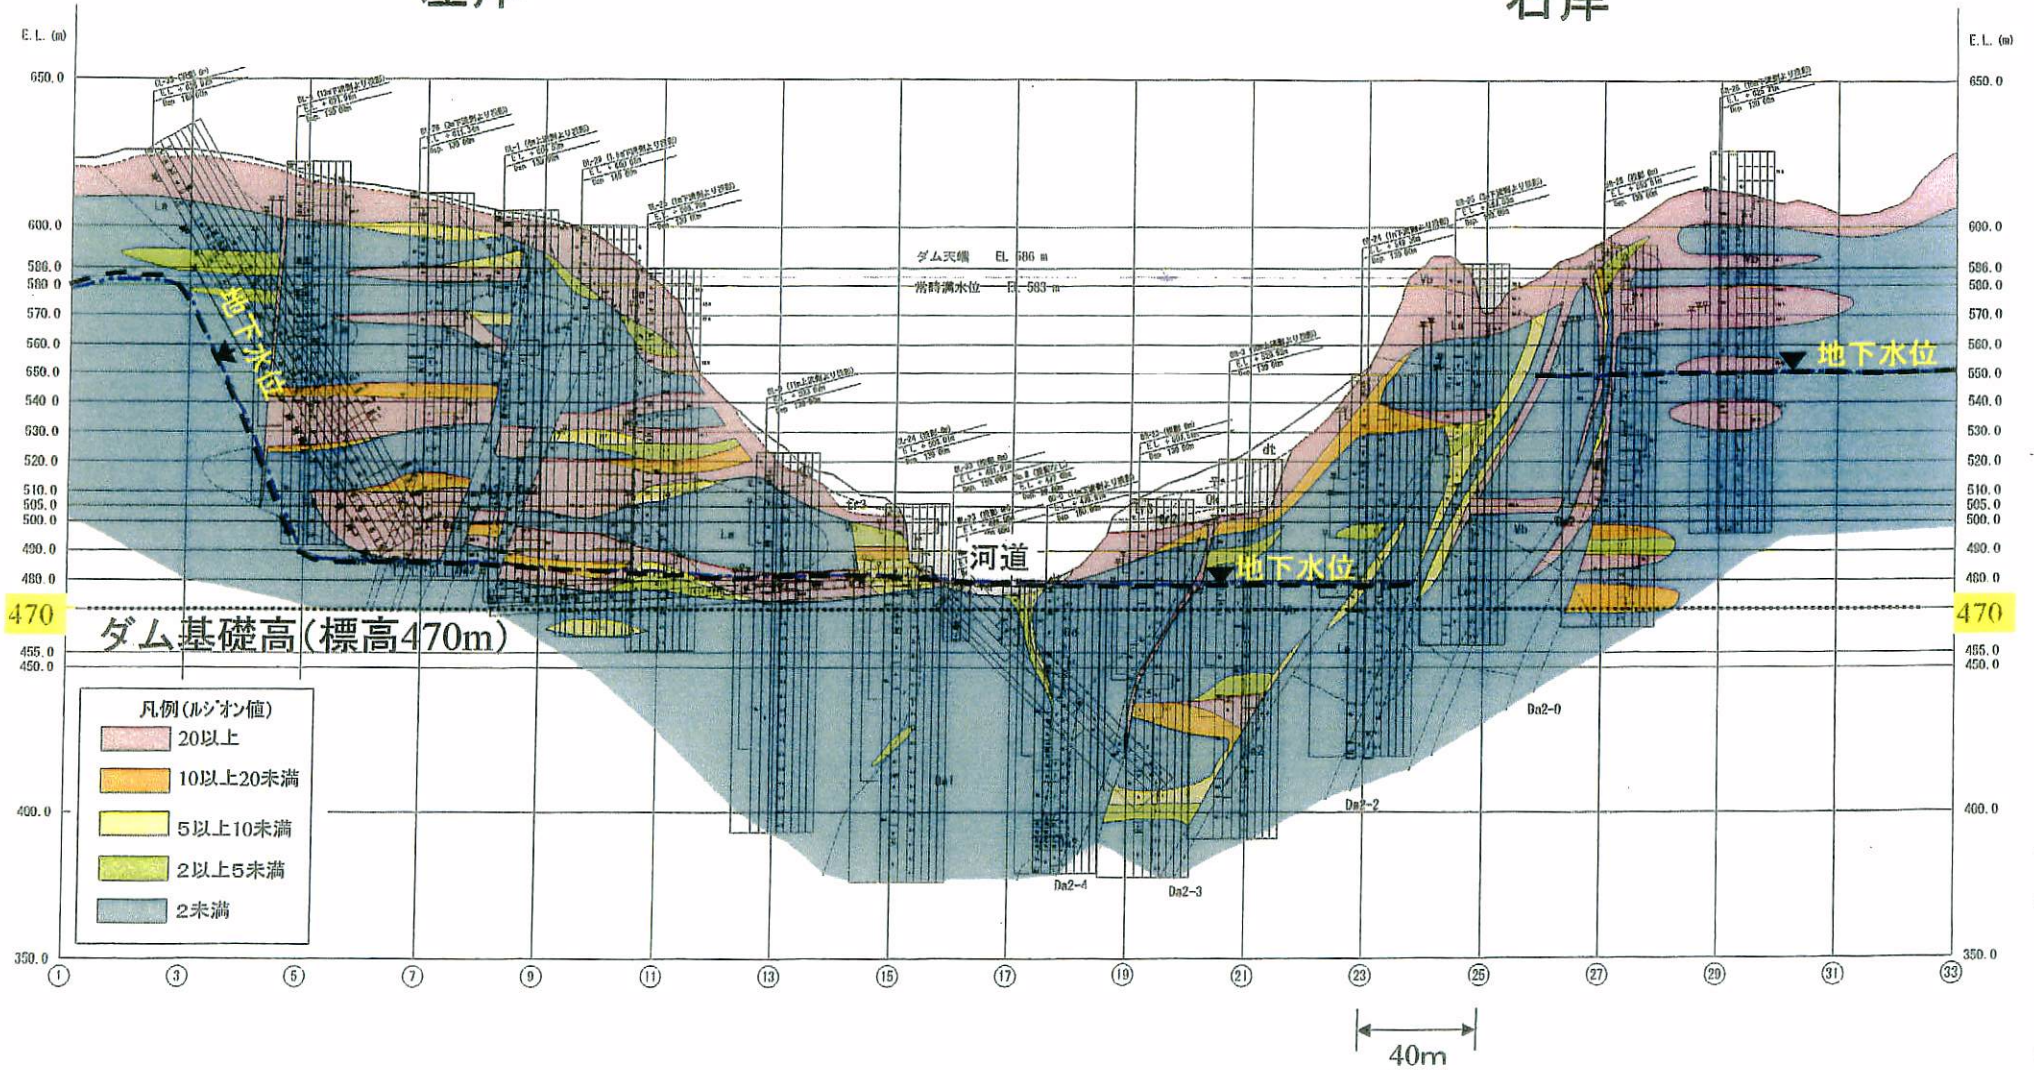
E.L. (m)

E.L. (m)

650.0
600.0
586.0
580.0
570.0
560.0
550.0
540.0
530.0
520.0
510.0
505.0
500.0
490.0
480.0
470
455.0
450.0
400.0
350.0

650.0
600.0
586.0
580.0
570.0
560.0
550.0
540.0
530.0
520.0
510.0
505.0
500.0
490.0
480.0
470
455.0
450.0
400.0
350.0

ダム天端 EL 586 m
常時満水位 EL 583 m

地下水位
地下水位
地下水位

河道

dt

Da2-0
Da2-2
Da2-4
Da2-3
Da1

ダム基礎高(標高470m)

凡例(ルジオン値)
20以上
10以上20未満
5以上10未満
2以上5未満
2未満

① ③ ⑤ ⑦ ⑨ ⑪ ⑬ ⑮ ⑰ ⑲ ㉑ ㉓ ㉕ ㉗ ㉙ ㉛ ㉝

40m